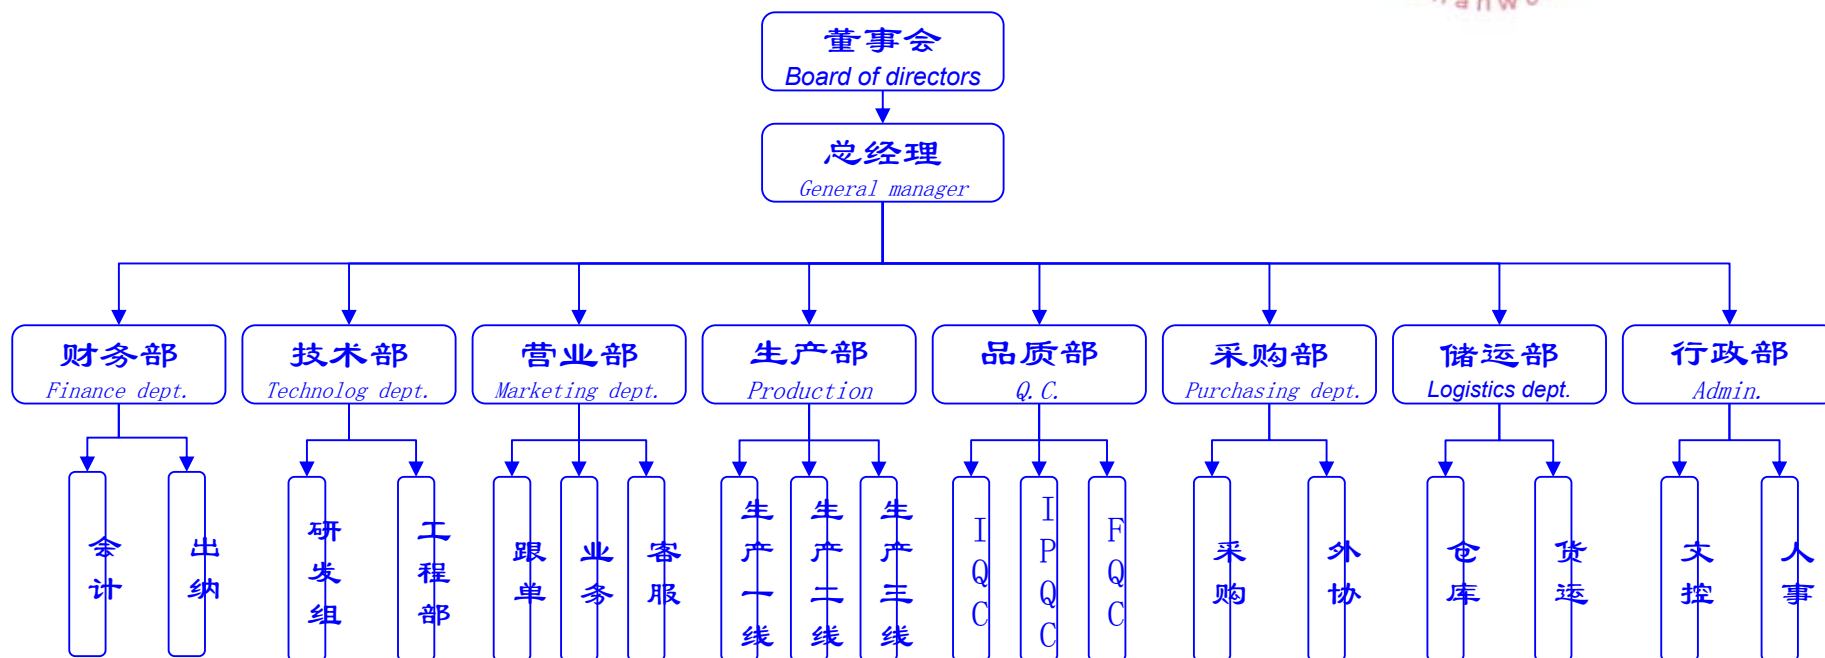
董事会
Board of directors

总经理
General manager

财务部
Finance dept.

技术部
Technolog dept.

营业部
Marketing dept.

生产部
Production

品质部
Q.C.

采购部
Purchasing dept.

储运部
Logistics dept.

行政部
Admin.

会计

出纳

研发组

工程部

跟单

业务

客服

生产一线

生产二线

生产三线

IQC

IPQC

FQC

采购

外协

仓库

货运

文控

人事